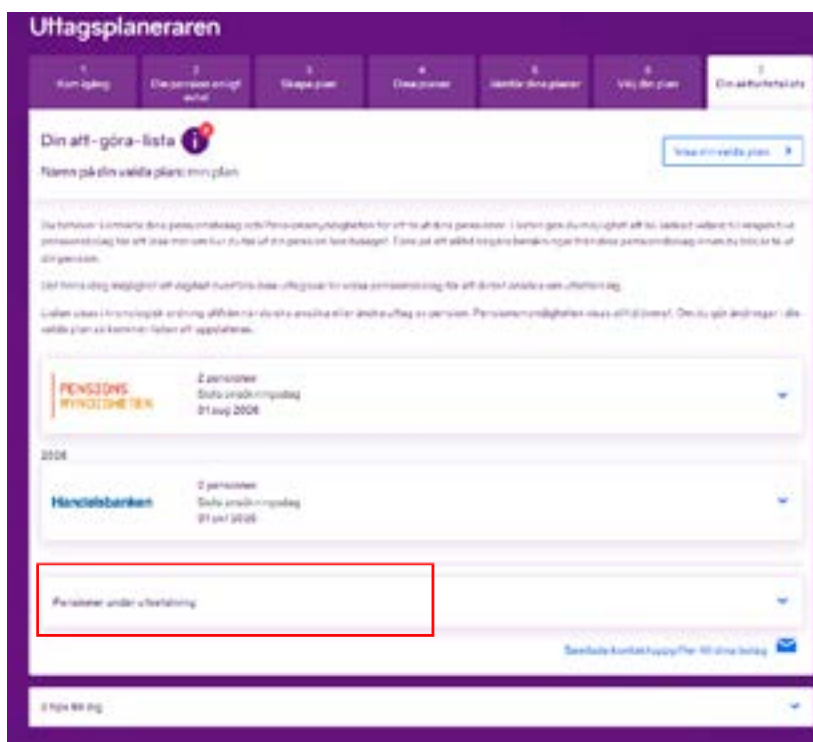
Uttagsplaneraren

1 Kom igång | 2 Din pension en igt avtal | 3 Skapa plan | 4 Dina planer | 5 Jämför dina planer | 6 Välj din plan | 7 Din att-göra-lista

Din att-göra-lista

Namn på din valda plan: min plan

Visa min valda plan

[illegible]

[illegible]

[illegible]

PENSIONSMYNDIGHETEN
2 pensioner
Sista ansökningsdag
01 aug 2026

2026

Handelsbanken
2 pensioner
Sista ansökningsdag
01 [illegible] 2026

Pensioner under utbetalning

Samlade kontaktuppgifter till dina bolag

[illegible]